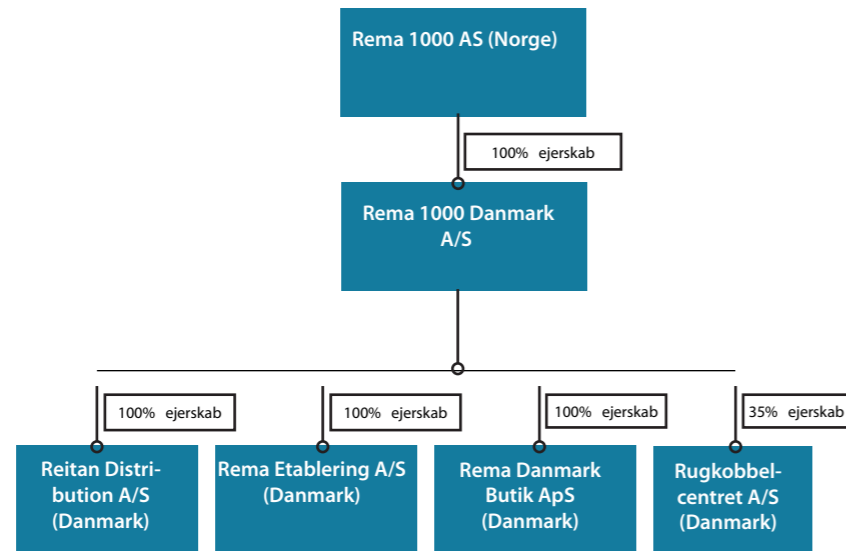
Rema 1000 AS (Norge)

100% ejerskab

Rema 1000 Danmark A/S

100% ejerskab

Reitan Distribution A/S (Danmark)

100% ejerskab

Rema Etablering A/S (Danmark)

100% ejerskab

Rema Danmark Butik ApS (Danmark)

35% ejerskab

Rugkobbelcentret A/S (Danmark)